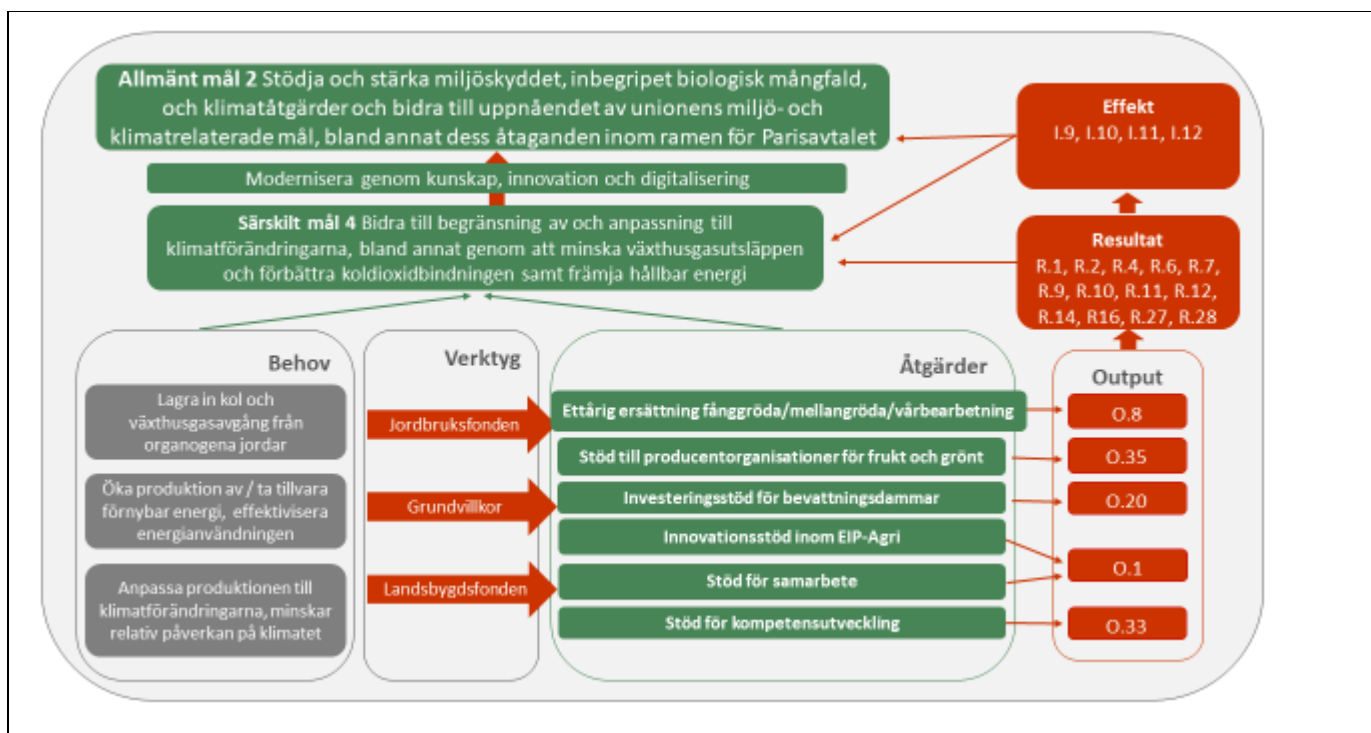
**Allmänt mål 2** Stödja och stärka miljöskyddet, inbegripet biologisk mångfald, och klimatåtgärder och bidra till uppnåendet av unionens miljö- och klimatrelaterade mål, bland annat dess åtaganden inom ramen för Parisavtalet

Modernisera genom kunskap, innovation och digitalisering

**Särskilt mål 4** Bidra till begränsning av och anpassning till klimatförändringarna, bland annat genom att minska växthusgasutsläppen och förbättra koldioxidbindningen samt främja hållbar energi

Effekt
I.9, I.10, I.11, I.12

Resultat
R.1, R.2, R.4, R.6, R.7, R.9, R.10, R.11, R.12, R.14, R16, R.27, R.28

Behov

Lagra in kol och växthusgasavgång från organogena jordar

Öka produktion av / ta tillvara förnybar energi, effektivisera energianvändningen

Anpassa produktionen till klimatförändringarna, minskar relativ påverkan på klimatet

Verktyg

Jordbruksfonden

Grundvillkor

Landsbygdsfonden

Åtgärder

Ettårig ersättning fånggröda/mellangröda/vårbearbetning

Stöd till producentorganisationer för frukt och grönt

Investeringsstöd för bevattningsdammar

Innovationsstöd inom EIP-Agri

Stöd för samarbete

Stöd för kompetensutveckling

Output

O.8

O.35

O.20

O.1

O.33